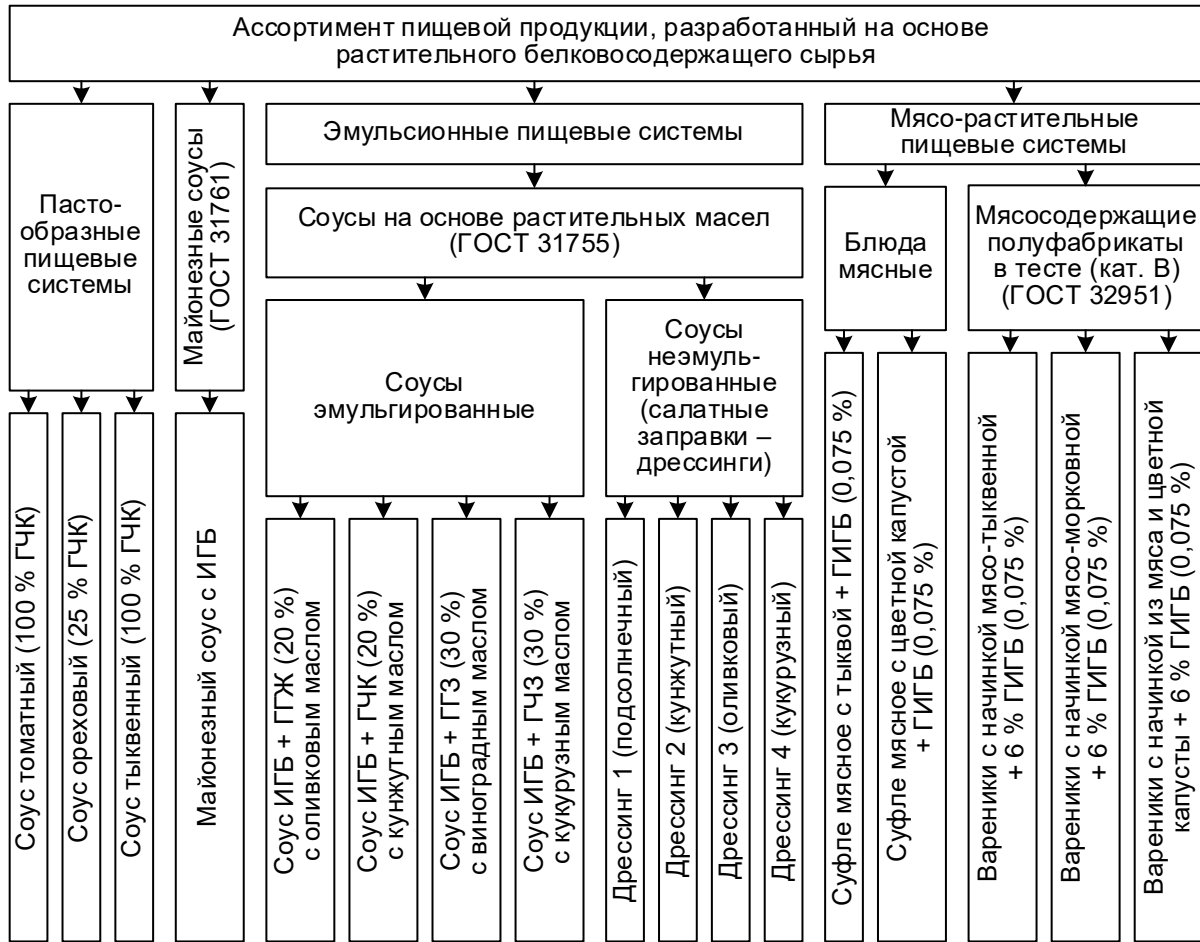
Ассортимент пищевой продукции, разработанный на основе растительного белковосодержащего сырья

Пастообразные пищевые системы

Майонезные соусы (ГОСТ 31761)

Эмульсионные пищевые системы

Соусы на основе растительных масел (ГОСТ 31755)

Соусы эмульгированные

Соусы неэмульгированные (салатные заправки – дрессинги)

Мясо-растительные пищевые системы

Блюда мясные

Мясосодержащие полуфабрикаты в тесте (кат. В) (ГОСТ 32951)

Соус томатный (100 % ГЧК)

Соус ореховый (25 % ГЧК)

Соус тыквенный (100 % ГЧК)

Майонезный соус с ИГБ

Соус ИГБ + ГТЖ (20 %) с оливковым маслом

Соус ИГБ + ГЧК (20 %) с кунжутным маслом

Соус ИГБ + ГГЗ (30 %) с виноградным маслом

Соус ИГБ + ГЧЗ (30 %) с кукурузным маслом

Дрессинг 1 (подсолнечный)

Дрессинг 2 (кунжутный)

Дрессинг 3 (оливковый)

Дрессинг 4 (кукурузный)

Суфле мясное с тыквой + ГИГБ (0,075 %)

Суфле мясное с цветной капустой + ГИГБ (0,075 %)

Вареники с начинкой мясо-тыквенной + 6 % ГИГБ (0,075 %)

Вареники с начинкой мясо-морковной + 6 % ГИГБ (0,075 %)

Вареники с начинкой из мяса и цветной капусты + 6 % ГИГБ (0,075 %)